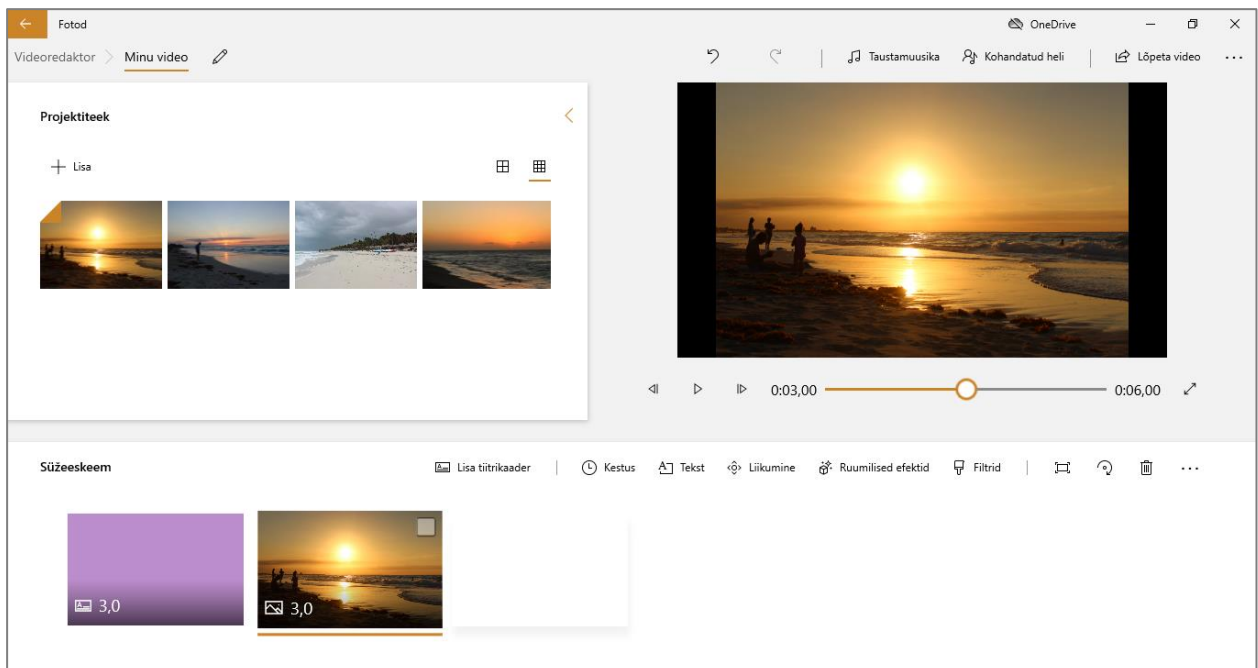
Fotod

OneDrive

Videoredaktor > Minu video

Taustamuusika  Kohandatud heli  Lõpeta video  ...

Projektiteek

+ Lisa

0:03,00

0:06,00

Süžeeskeem

Lisa tiitrikaader  Kestus  Tekst  Liikumine  Ruumilised efektid  Filtrid  ...

3,0

3,0